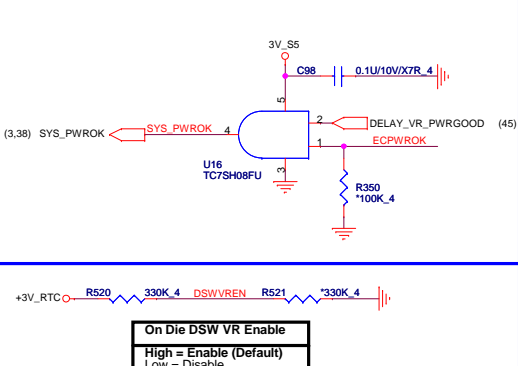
3V_S5

C98

0.1U/10V/X7R_4

5

2

DELAY_VR_PWRGOOD (45)

(3,38) SYS_PWROK

SYS_PWROK

4

1

ECPWROK

U16
TC7SH08FU

3

R350
*100K_4

+3V_RTC

R520

330K_4

DSWVREN

R521

*330K_4

On Die DSW VR Enable

High = Enable (Default)
Low = Disable